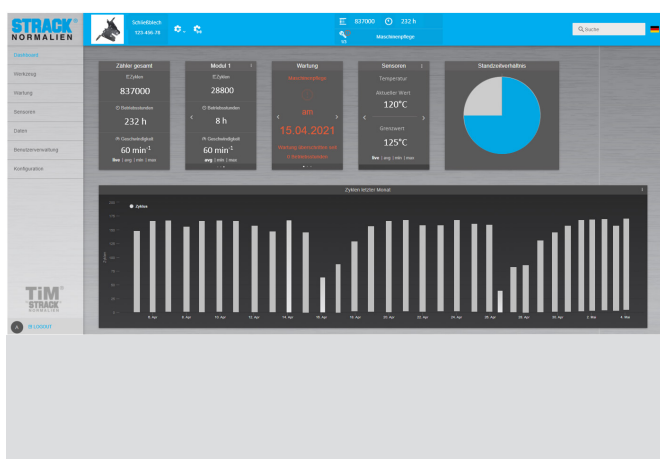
STRACK® NORMALIEN

Schließblech
123-456-78

837000 232 h

1/3 Maschinenpflege

Suche

Dashboard
Werkzeug
Wartung
Sensoren
Daten
Benutzerverwaltung
Konfiguration

TIM® STRACK NORMALIEN

A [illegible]

Zähler gesamt
Zyklen
837000
Betriebsstunden
232 h
Geschwindigkeit
60 min$^{-1}$
live | avg | min | max

Modul 1
Zyklen
28800
Betriebsstunden
8 h
Geschwindigkeit
60 min$^{-1}$
avg | min | max

Wartung
Maschinenpflege
am
15.04.2021
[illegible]

Sensoren
Temperatur
Aktueller Wert
120°C
Grenzwert
125°C
live | avg | min | max

Standzeitverhältnis

Zyklen letzter Monat
Zyklen
Zyklen
6. Apr
8. Apr
10. Apr
12. Apr
14. Apr
16. Apr
18. Apr
20. Apr
22. Apr
24. Apr
26. Apr
28. Apr
30. Apr
2. Mai
4. Mai